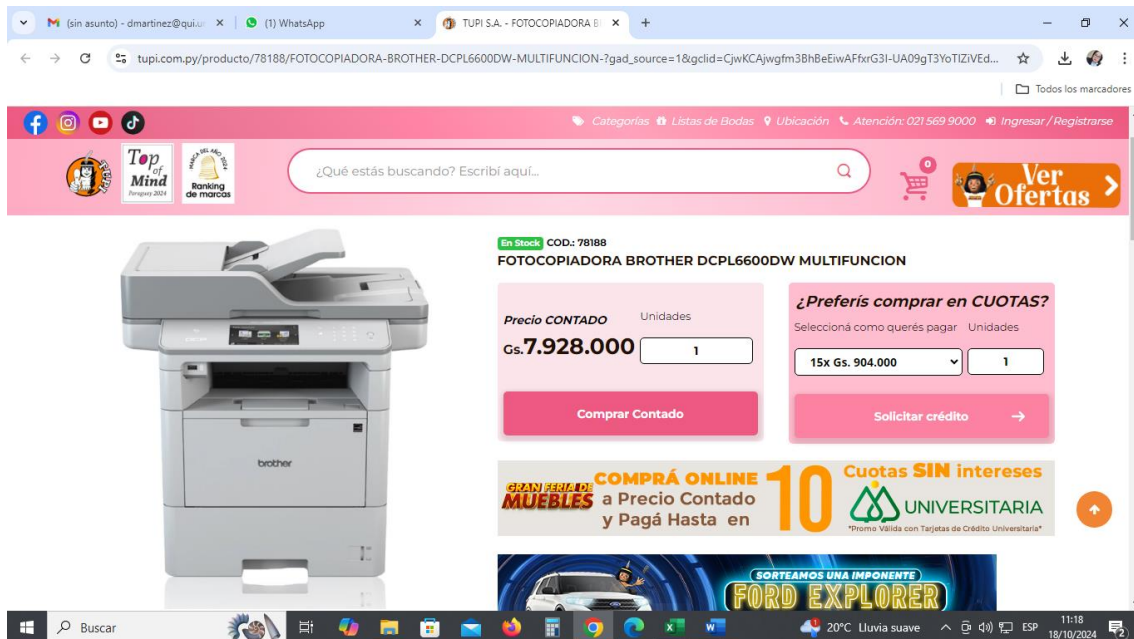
(sin asunto) - dmartinez@qui.u ×
(1) WhatsApp ×
TUPI S.A. - FOTOCOPIADORA B ×
+

tupi.com.py/producto/78188/FOTOCOPIADORA-BROTHER-DCPL6600DW-MULTIFUNCION-?gad_source=1&gclid=CjwKCAjwgfm3BhBeEiwAFfxrG3I-UA09gT3YoTIZiVEd...

Todos los marcadores

Categorías Listas de Bodas Ubicación Atención: 021 569 9000 Ingresar / Registrarse

Top of Mind Paraguay 2024

Marca del año 2024 Ranking de marcas

¿Qué estás buscando? Escribí aquí...

0

Ver Ofertas

En Stock COD.: 78188

FOTOCOPIADORA BROTHER DCPL6600DW MULTIFUNCION

Precio CONTADO

Unidades

Gs.7.928.000

1

Comprar Contado

¿Preferís comprar en CUOTAS?

Seleccioná como querés pagar Unidades

15x Gs. 904.000

1

Solicitar crédito

brother

GRAN FERIA DE MUEBLES COMPRÁ ONLINE a Precio Contado y Pagá Hasta en 10 Cuotas SIN intereses UNIVERSITARIA *Promo Válida con Tarjetas de Crédito Universitaria*

SORTEAMOS UNA IMPONENTE FORD EXPLORER

Buscar

20°C Lluvia suave ESP 11:18 18/10/2024